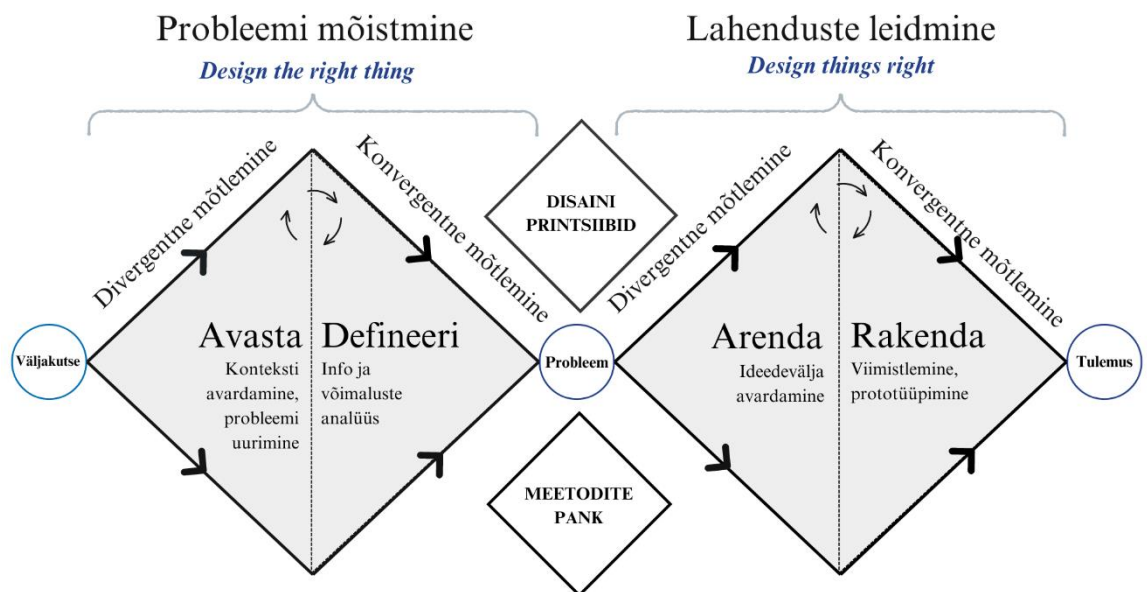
Probleemi mõistmine
Design the right thing

Lahenduste leidmine
Design things right

Divergentne mõtlemine

Konvergentne mõtlemine

DISAINI PRINTSIIBID

Divergentne mõtlemine

Konvergentne mõtlemine

Väljakutse

Avasta
Konteksti avardamine, probleemi uurimine

Defineeri
Info ja võimaluste analüüs

Probleem

Arenda
Ideedevälja avardamine

Rakenda
Viimistlemine, prototüüpimine

Tulemus

MEETODITE PANK